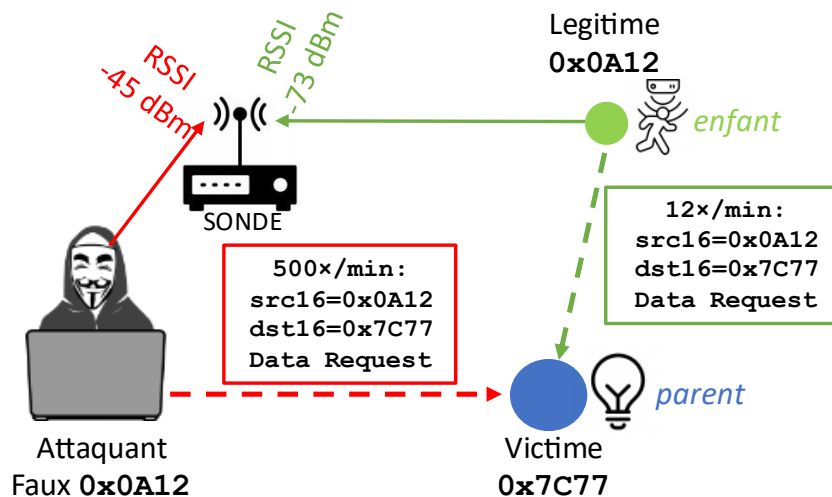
Legitime
0x0A12

RSSI
-45 dBm

RSSI
-73 dBm

enfant

SONDE

12×/min:
src16=0x0A12
dst16=0x7C77
Data Request

500×/min:
src16=0x0A12
dst16=0x7C77
Data Request

parent

Attaquant
Faux 0x0A12

Victime
0x7C77